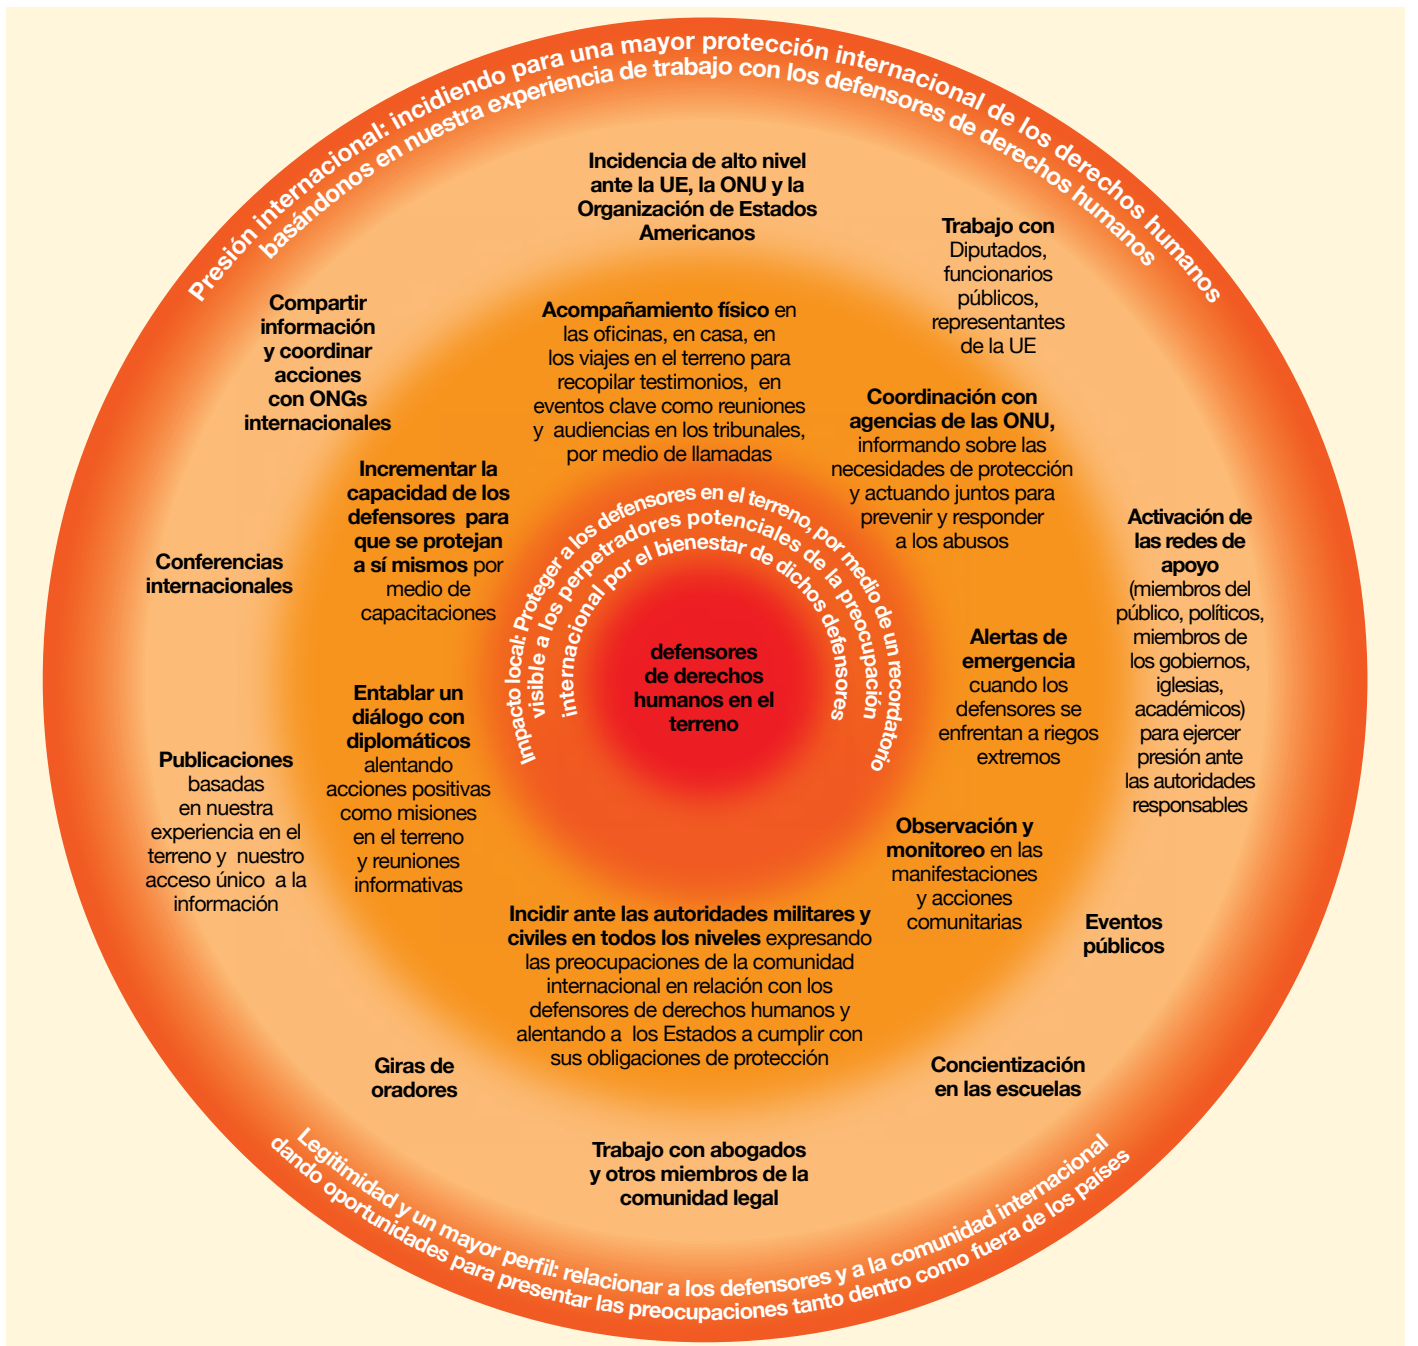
Presión internacional: incidiendo para una mayor protección internacional de los derechos humanos basándonos en nuestra experiencia de trabajo con los defensores de derechos humanos

Incidencia de alto nivel ante la UE, la ONU y la Organización de Estados Americanos

Trabajo con Diputados, funcionarios públicos, representantes de la UE

Compartir información y coordinar acciones con ONGs internacionales

Acompañamiento físico en las oficinas, en casa, en los viajes en el terreno para recopilar testimonios, en eventos clave como reuniones y audiencias en los tribunales, por medio de llamadas

Coordinación con agencias de las ONU, informando sobre las necesidades de protección y actuando juntos para prevenir y responder a los abusos

Incrementar la capacidad de los defensores para que se protejan a sí mismos por medio de capacitaciones

Conferencias internacionales

Activación de las redes de apoyo (miembros del público, políticos, miembros de los gobiernos, iglesias, académicos) para ejercer presión ante las autoridades responsables

Impacto local: Proteger a los defensores en el terreno, por medio de un recordatorio visible a los perpetradores potenciales de la preocupación internacional por el bienestar de dichos defensores

defensores de derechos humanos en el terreno

Alertas de emergencia cuando los defensores se enfrentan a riegos extremos

Entablar un diálogo con diplomáticos alentando acciones positivas como misiones en el terreno y reuniones informativas

Publicaciones basadas en nuestra experiencia en el terreno y nuestro acceso único a la información

Observación y monitoreo en las manifestaciones y acciones comunitarias

Incidir ante las autoridades militares y civiles en todos los niveles expresando las preocupaciones de la comunidad internacional en relación con los defensores de derechos humanos y alentando a los Estados a cumplir con sus obligaciones de protección

Eventos públicos

Giras de oradores

Concientización en las escuelas

Trabajo con abogados y otros miembros de la comunidad legal

Legitimidad y un mayor perfil: relacionar a los defensores y a la comunidad internacional dando oportunidades para presentar las preocupaciones tanto dentro como fuera de los países